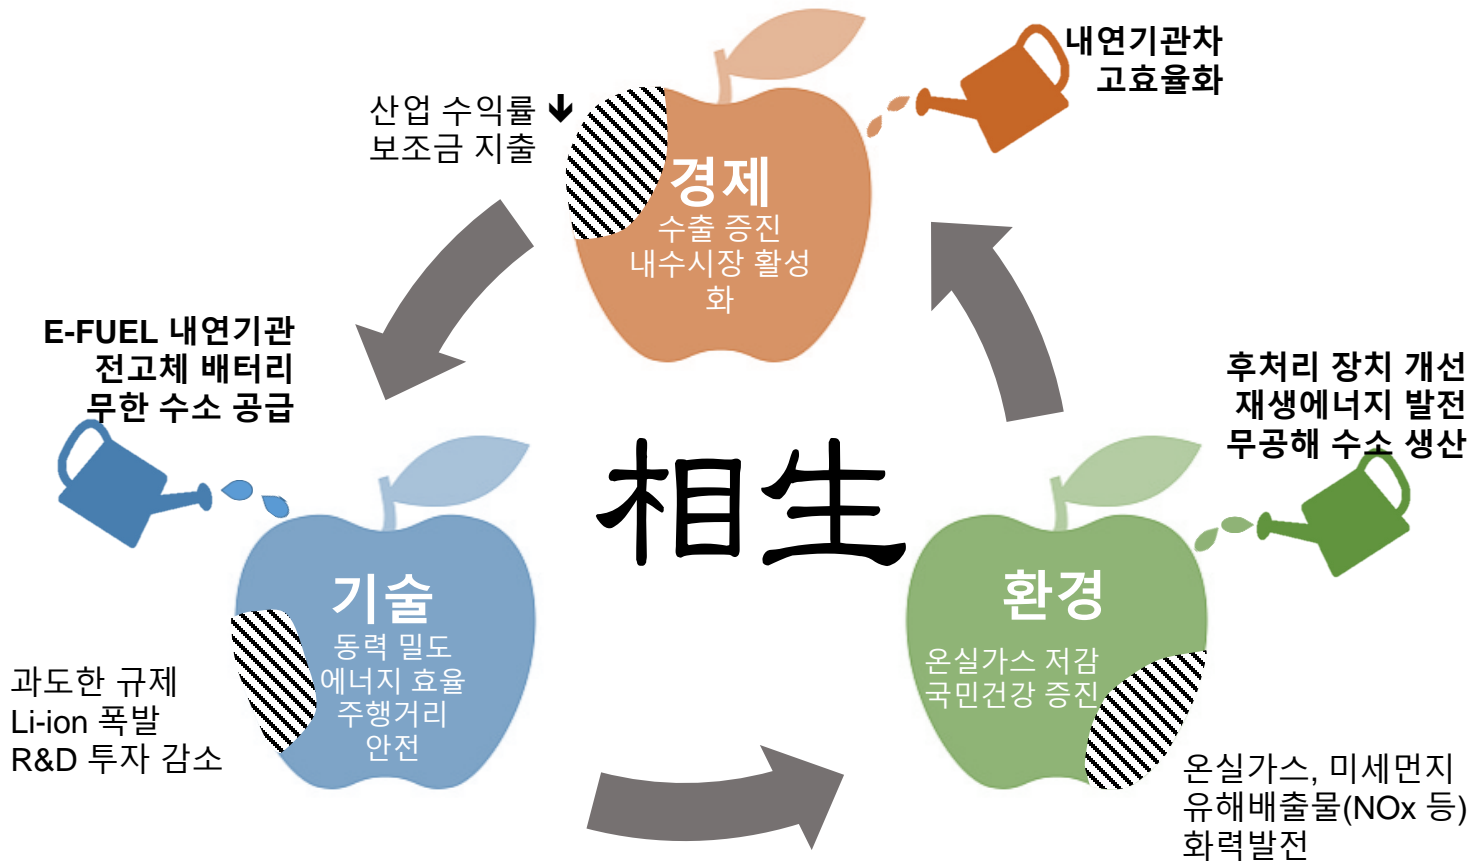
산업 수익률 ↓
보조금 지출

경제
수출 증진
내수시장 활성화

내연기관차
고효율화

E-FUEL 내연기관
전고체 배터리
무한 수소 공급

相生

후처리 장치 개선
재생에너지 발전
무공해 수소 생산

기술
동력 밀도
에너지 효율
주행거리
안전

과도한 규제
Li-ion 폭발
R&D 투자 감소

환경
온실가스 저감
국민건강 증진

온실가스, 미세먼지
유해배출물(NOx 등)
화력발전